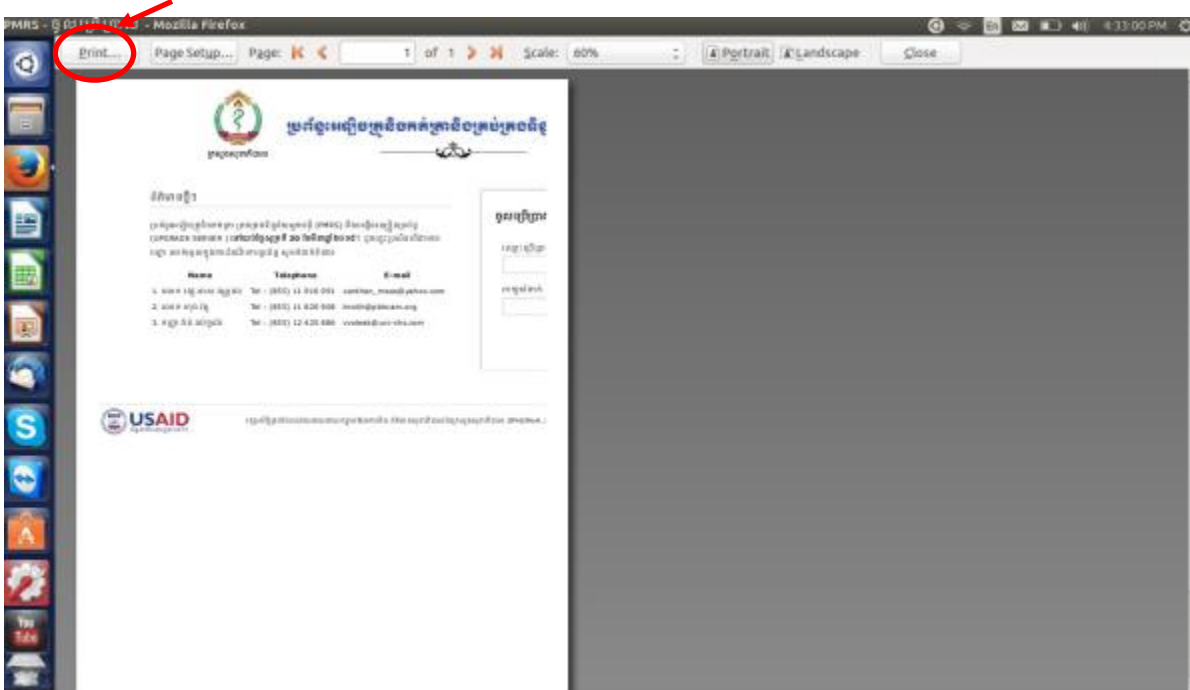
PMRS - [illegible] - Mozilla Firefox

4:33:00 PM

Print... Page Setup... Page: 1 of 1 Scale: 60% Portrait Landscape Close

ប្រព័ន្ធអេឡិចត្រូនិចកត់ត្រានិងគ្រប់គ្រងពិន្

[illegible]

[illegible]

| Name | Telephone | E-mail |
|---|---|---|
| 1. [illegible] | Tel: (855) 11 916 091 | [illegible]@yahoo.com |
| 2. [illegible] | Tel: (855) 11 626 508 | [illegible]@pmrscam.org |
| 3. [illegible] | Tel: (855) 12 420 880 | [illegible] |

USAID

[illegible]